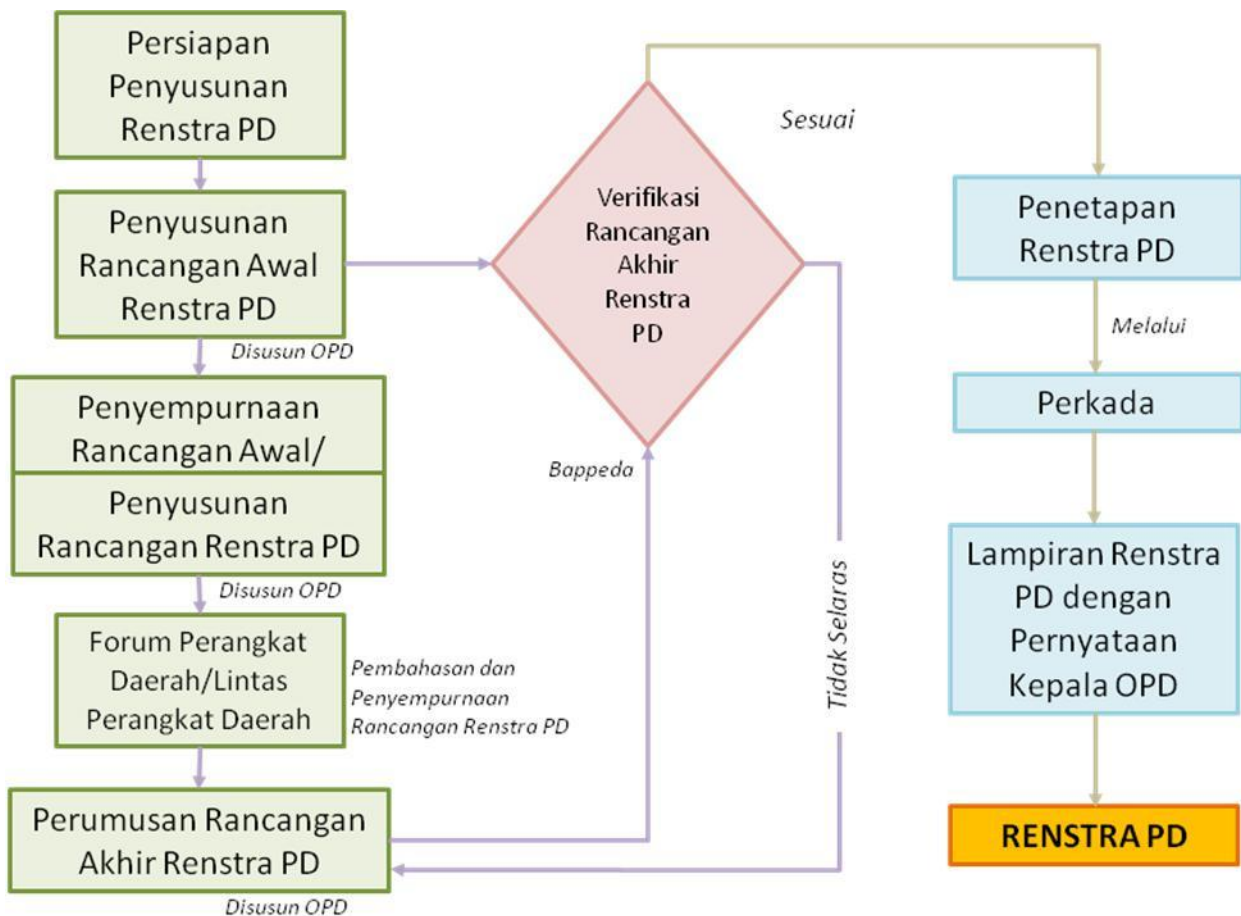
Persiapan Penyusunan Renstra PD

Penyusunan Rancangan Awal Renstra PD

Disusun OPD

Penyempurnaan Rancangan Awal/

Penyusunan Rancangan Renstra PD

Disusun OPD

Forum Perangkat Daerah/Lintas Perangkat Daerah

Pembahasan dan Penyempurnaan Rancangan Renstra PD

Perumusan Rancangan Akhir Renstra PD

Disusun OPD

Verifikasi Rancangan Akhir Renstra PD

Bappeda

Sesuai

Tidak Selaras

Penetapan Renstra PD

Melalui

Perkada

Lampiran Renstra PD dengan Pernyataan Kepala OPD

RENSTRA PD